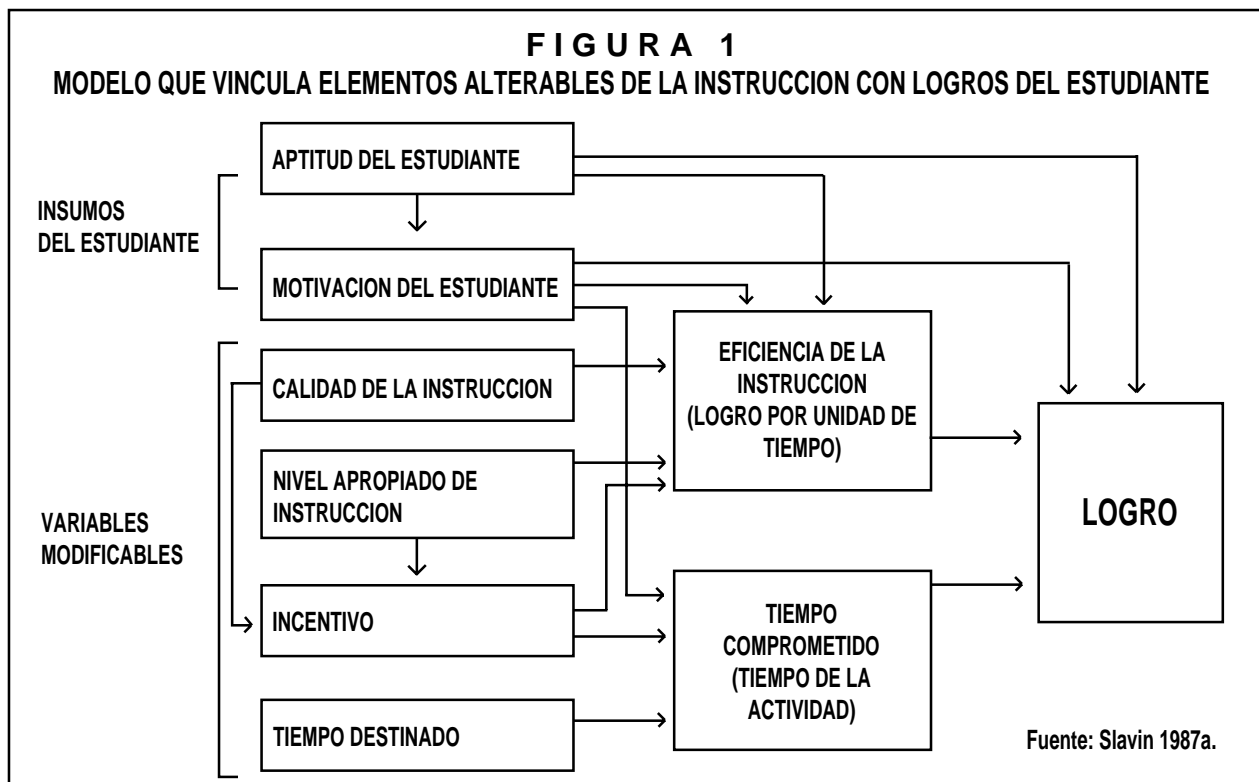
F I G U R A 1
MODELO QUE VINCULA ELEMENTOS ALTERABLES DE LA INSTRUCCION CON LOGROS DEL ESTUDIANTE

INSUMOS DEL ESTUDIANTE

APTITUD DEL ESTUDIANTE

MOTIVACION DEL ESTUDIANTE

VARIABLES MODIFICABLES

CALIDAD DE LA INSTRUCCION

NIVEL APROPIADO DE INSTRUCCION

INCENTIVO

TIEMPO DESTINADO

EFICIENCIA DE LA INSTRUCCION (LOGRO POR UNIDAD DE TIEMPO)

TIEMPO COMPROMETIDO (TIEMPO DE LA ACTIVIDAD)

LOGRO

Fuente: Slavin 1987a.